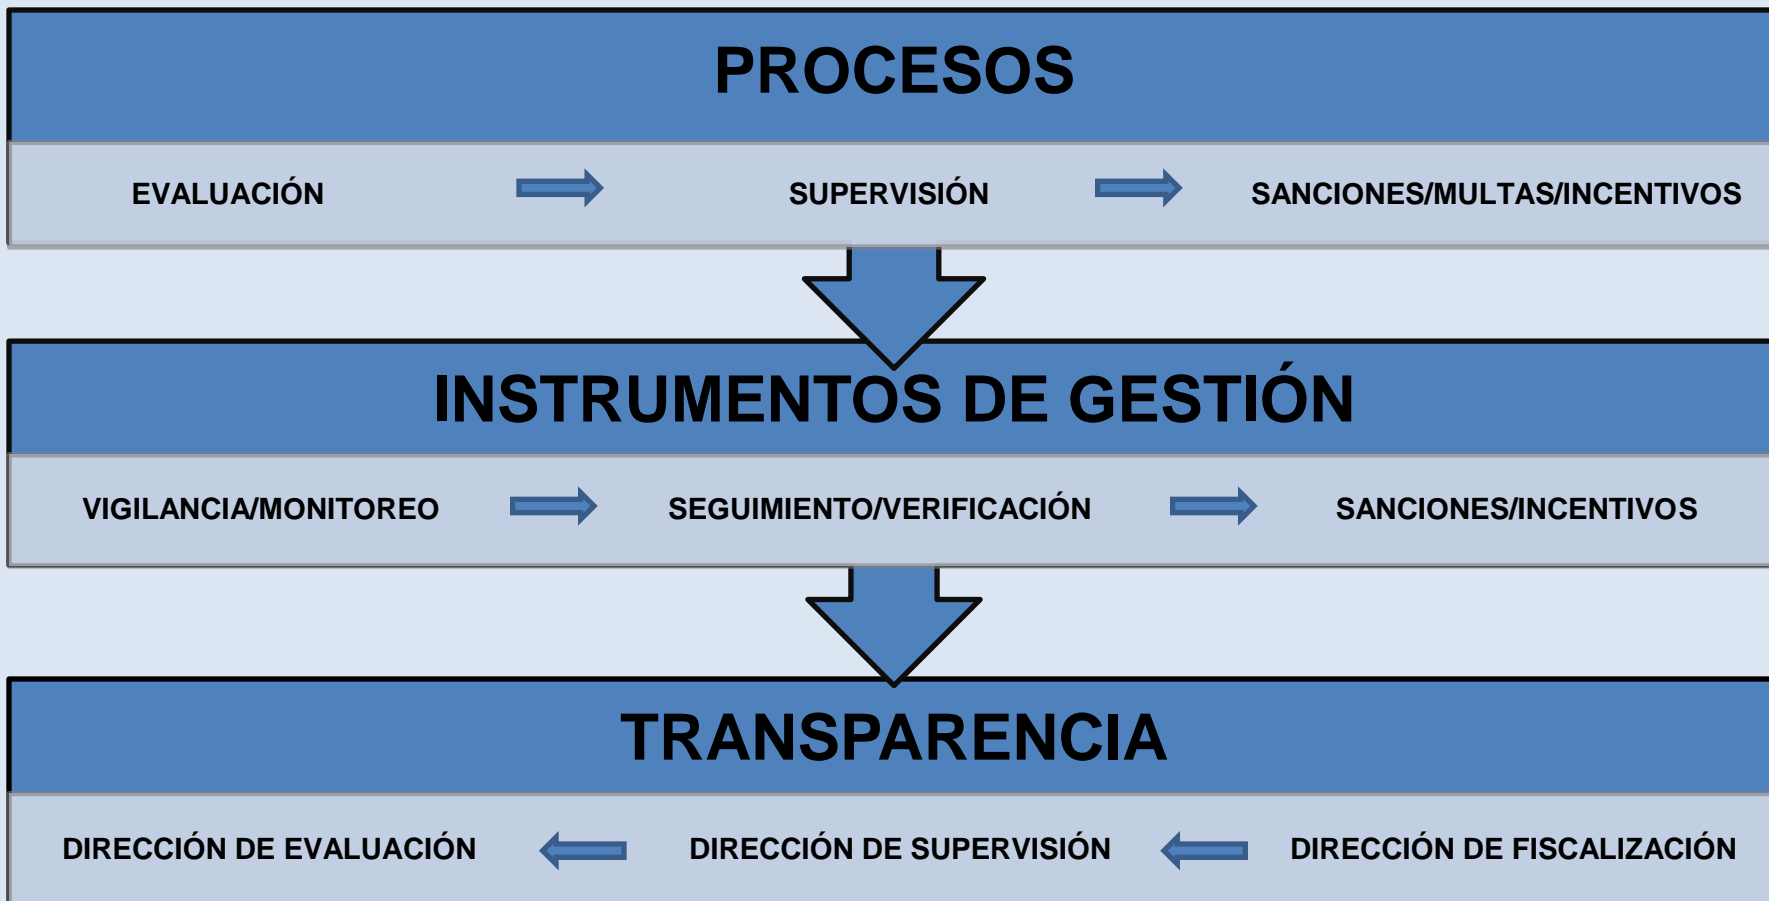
PROCESOS

EVALUACIÓN SUPERVISIÓN SANCIONES/MULTAS/INCENTIVOS

INSTRUMENTOS DE GESTIÓN

VIGILANCIA/MONITOREO SEGUIMIENTO/VERIFICACIÓN SANCIONES/INCENTIVOS

TRANSPARENCIA

DIRECCIÓN DE EVALUACIÓN DIRECCIÓN DE SUPERVISIÓN DIRECCIÓN DE FISCALIZACIÓN